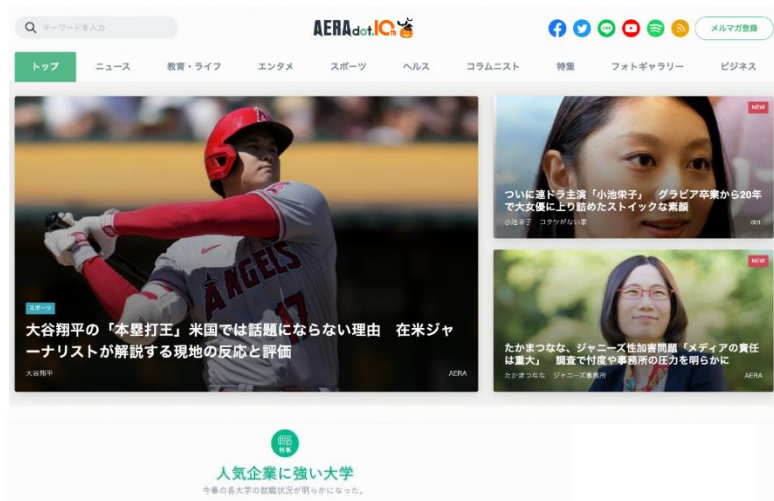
キーワードを入力

AERA dot. 10th

メルマガ登録

トップ　ニュース　教育・ライフ　エンタメ　スポーツ　ヘルス　コラムニスト　特集　フォトギャラリー　ビジネス

スポーツ

大谷翔平の「本塁打王」米国では話題にならない理由　在米ジャーナリストが解説する現地の反応と評価

大谷翔平

AERA

NEW

ついに連ドラ主演「小池栄子」　グラビア卒業から20年で大女優に上り詰めたストイックな素顔

小池栄子　コケッがない家

dot.

NEW

たかまつなな、ジャニーズ性加害問題「メディアの責任は重大」　調査で忖度や事務所の圧力を明らかに

たかまつなな　ジャニーズ事務所

AERA

特集

人気企業に強い大学

今春の各大学の就職状況が明らかになった。